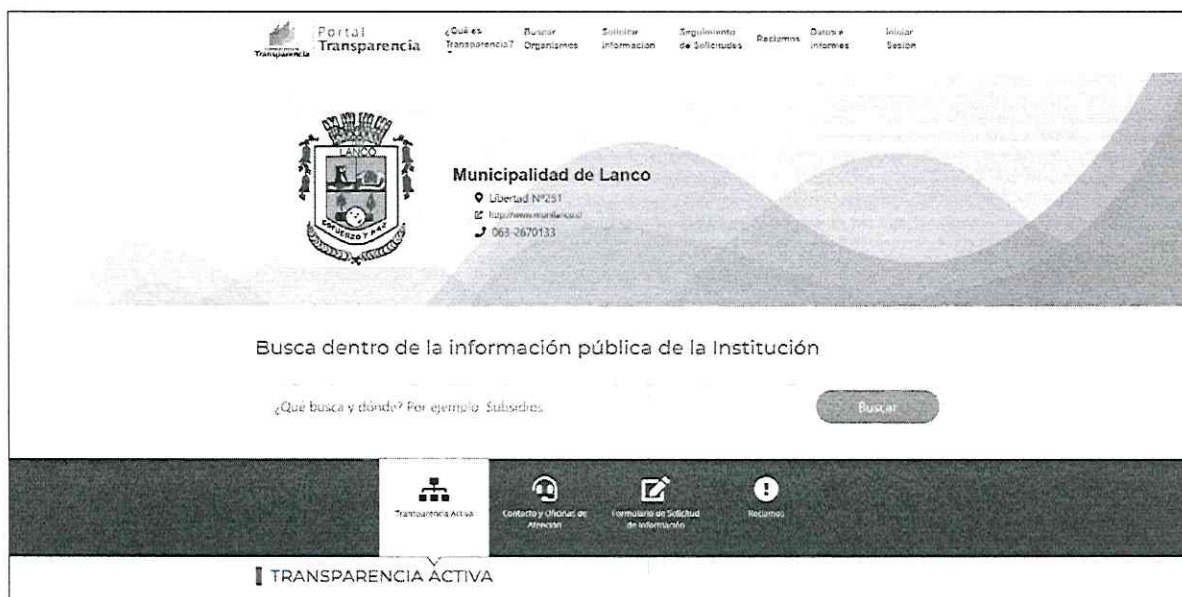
Transparencia Portal Transparencia ¿Qué es Transparencia? Buscar Organismos Solicitar Información Seguimiento de Solicitudes Reclamos Datos e Informes Iniciar Sesión

LANCO

ESFUERZO Y PAZ

Municipalidad de Lanco

Libertad N°251

http://www.munilanco.cl

063-2670133

Busca dentro de la información pública de la Institución

¿Qué busca y dónde? Por ejemplo Subsidios

Buscar

Transparencia Activa

Contacto y Oficinas de Atención

Formulario de Solicitud de Información

Reclamos

TRANSPARENCIA ACTIVA